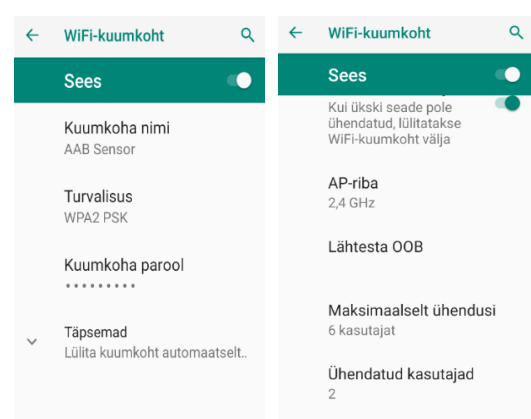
WiFi-kuumkoht

Sees

Kuumkoha nimi
AAB Sensor

Turvalisus
WPA2 PSK

Kuumkoha parool
•••••••••

Täpsemad
Lülita kuumkoht automaatselt..

WiFi-kuumkoht

Sees

Kui ükski seade pole ühendatud, lülitatakse WiFi-kuumkoht välja

AP-riba
2,4 GHz

Lähtesta OOB

Maksimaalselt ühendusi
6 kasutajat

Ühendatud kasutajad
2